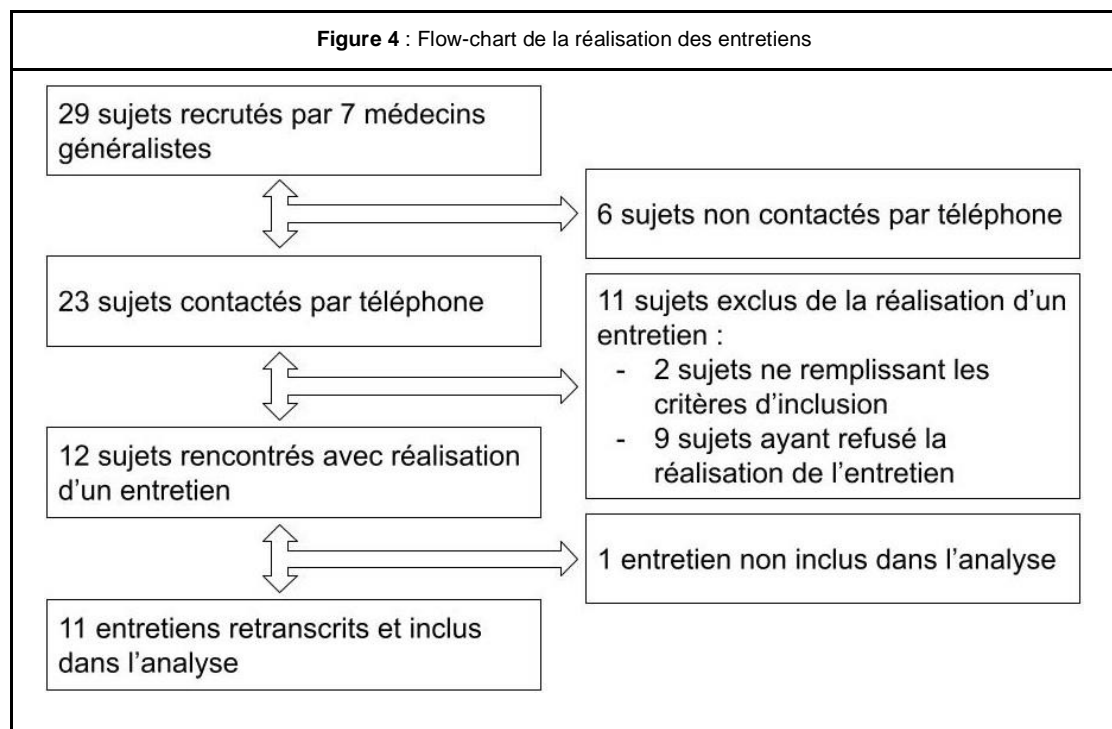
**Figure 4** : Flow-chart de la réalisation des entretiens

29 sujets recrutés par 7 médecins généralistes

6 sujets non contactés par téléphone

23 sujets contactés par téléphone

11 sujets exclus de la réalisation d'un entretien :
- 2 sujets ne remplissant les critères d'inclusion
- 9 sujets ayant refusé la réalisation de l'entretien

12 sujets rencontrés avec réalisation d'un entretien

1 entretien non inclus dans l'analyse

11 entretiens retranscrits et inclus dans l'analyse